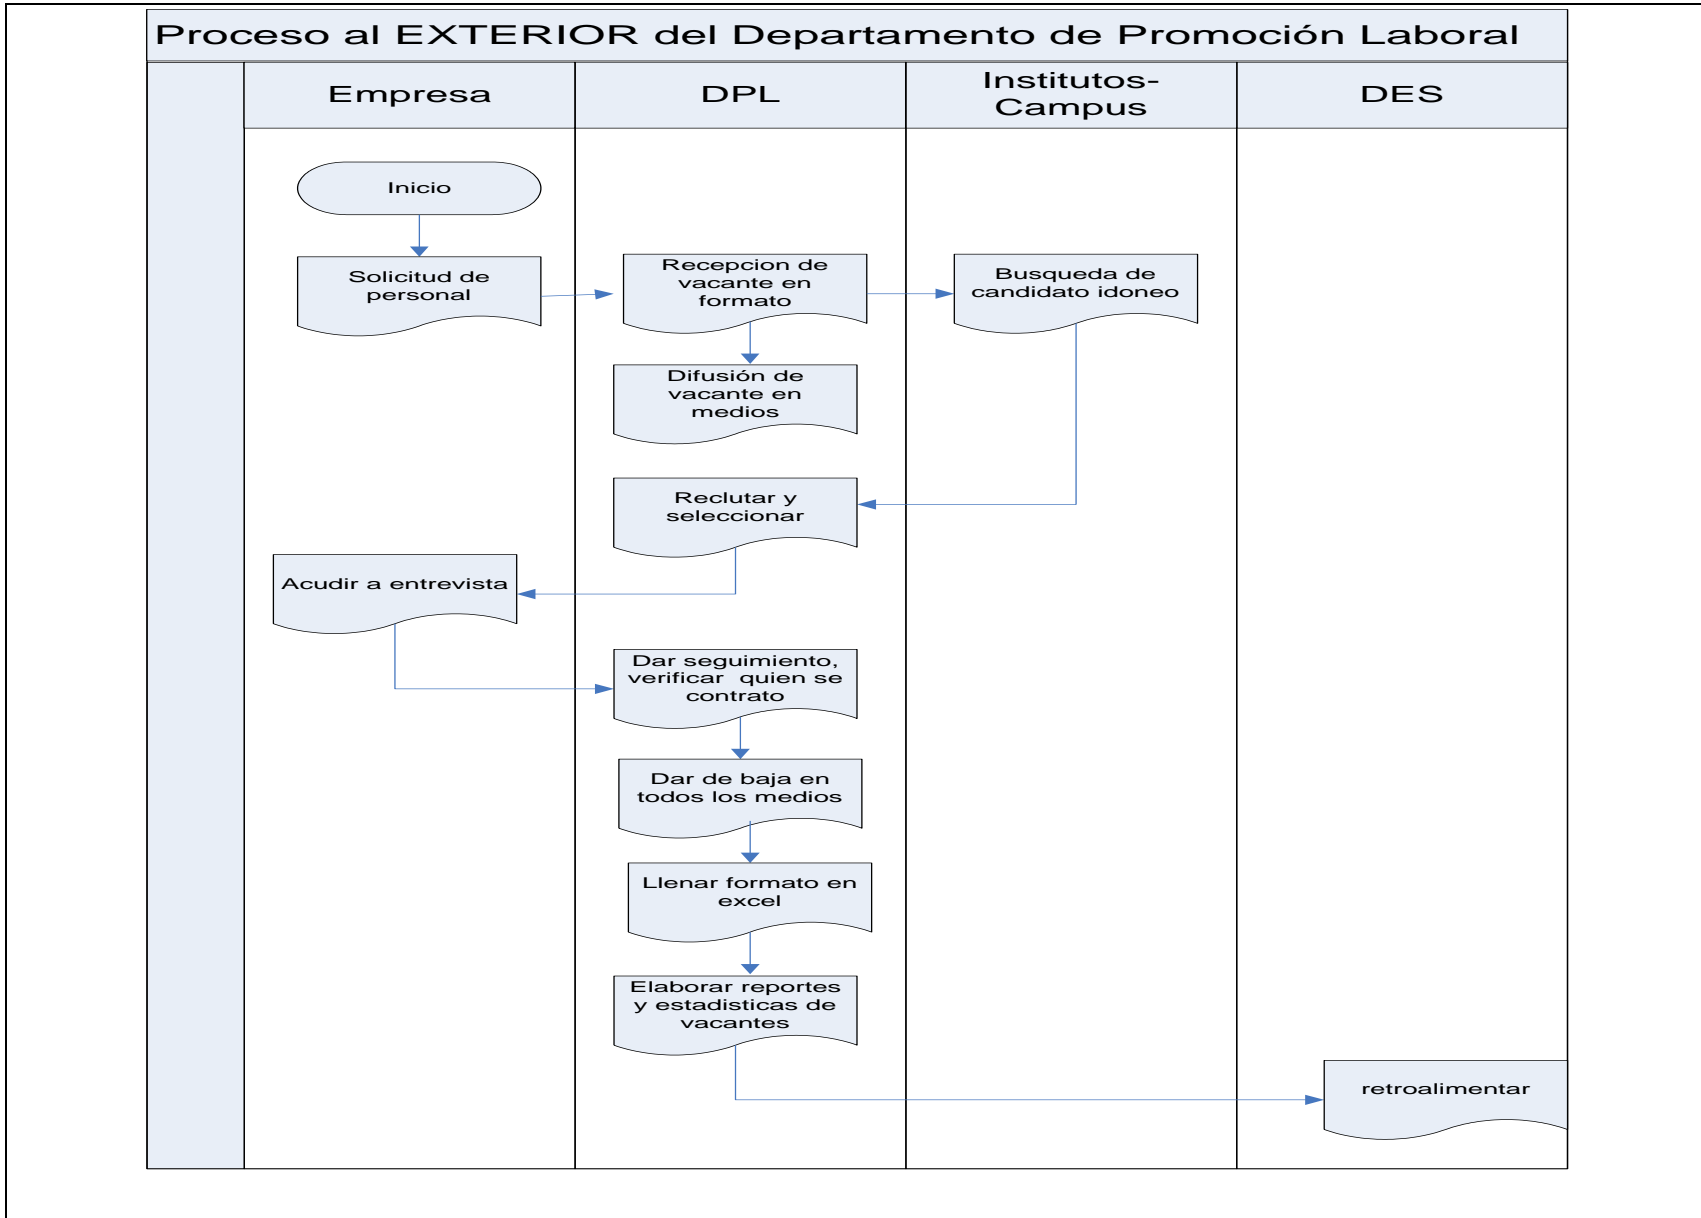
Proceso al EXTERIOR del Departamento de Promoción Laboral

| Empresa | DPL | Institutos-Campus | DES |
|---|---|---|---|

Inicio

Solicitud de personal

Recepcion de vacante en formato

Busqueda de candidato idoneo

Difusión de vacante en medios

Reclutar y seleccionar

Acudir a entrevista

Dar seguimiento, verificar quien se contrato

Dar de baja en todos los medios

Llenar formato en excel

Elaborar reportes y estadisticas de vacantes

retroalimentar